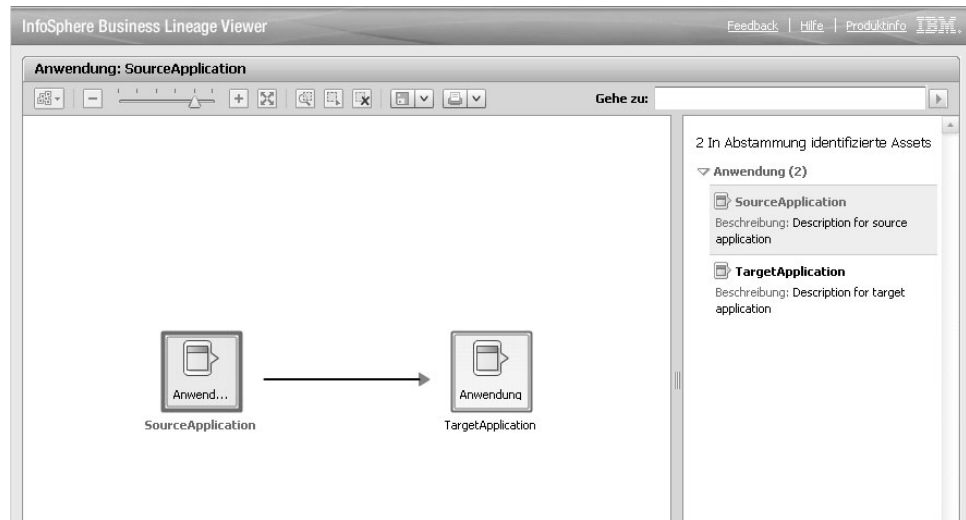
InfoSphere Business Lineage Viewer

Feedback | Hilfe | Produktinfo IBM.

Anwendung: SourceApplication

Gehe zu:

2 In Abstammung identifizierte Assets

Anwendung (2)

SourceApplication

Beschreibung: Description for source application

TargetApplication

Beschreibung: Description for target application

Anwend...

SourceApplication

Anwendung

TargetApplication